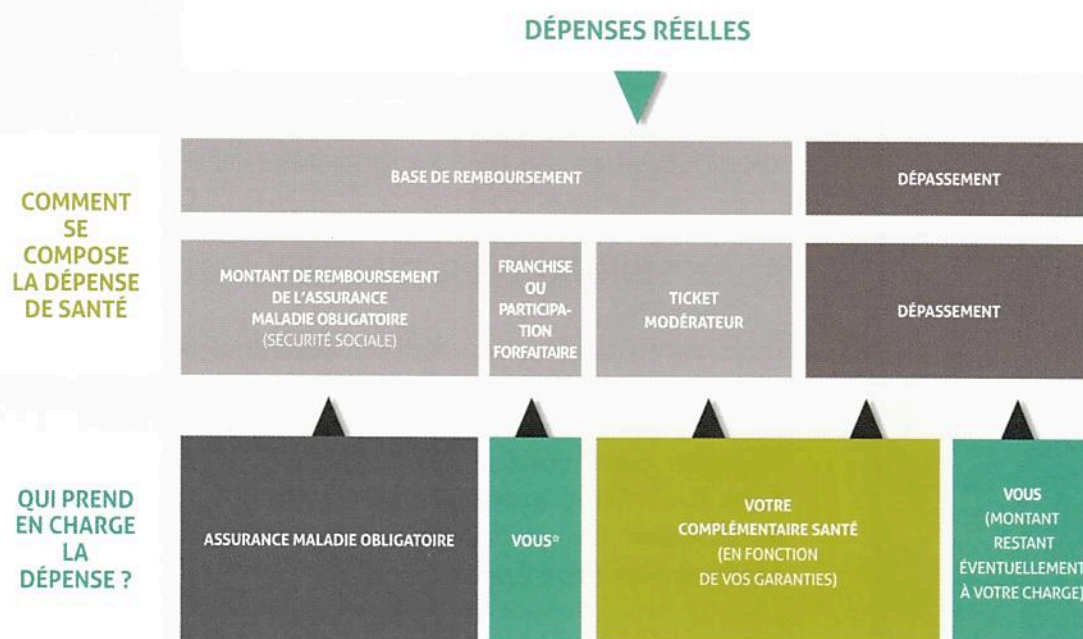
DÉPENSES RÉELLES

COMMENT SE COMPOSE LA DÉPENSE DE SANTÉ

BASE DE REMBOURSEMENT

DÉPASSEMENT

MONTANT DE REMBOURSEMENT DE L'ASSURANCE MALADIE OBLIGATOIRE (SÉCURITÉ SOCIALE)

FRANCHISE OU PARTICIPATION FORFAITAIRE

TICKET MODÉRATEUR

DÉPASSEMENT

QUI PREND EN CHARGE LA DÉPENSE ?

ASSURANCE MALADIE OBLIGATOIRE

VOUS*

VOTRE COMPLÉMENTAIRE SANTÉ (EN FONCTION DE VOS GARANTIES)

VOUS (MONTANT RESTANT ÉVENTUELLEMENT À VOTRE CHARGE)